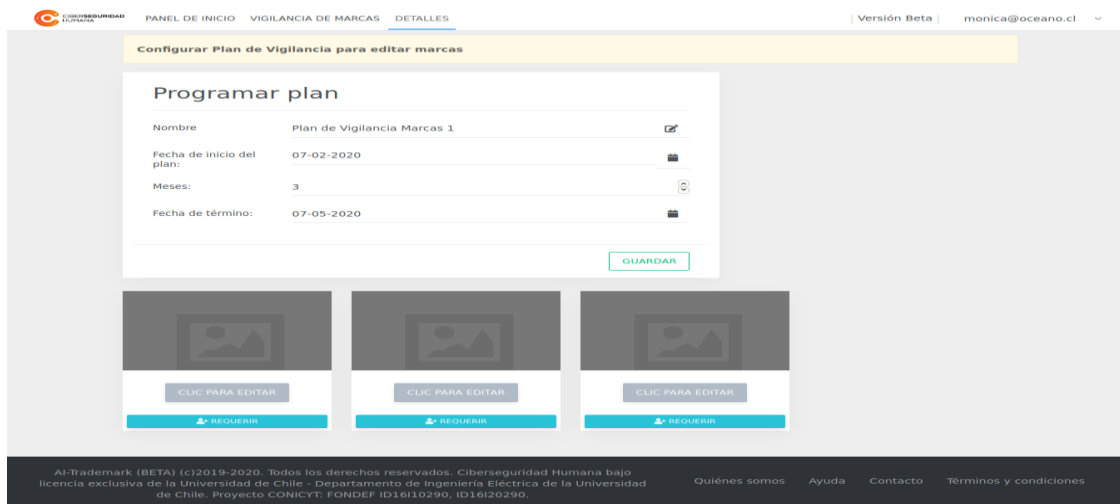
CIBERSEGURIDAD HUMANA
PANEL DE INICIO VIGILANCIA DE MARCAS DETALLES
| Versión Beta | monica@oceano.cl

Configurar Plan de Vigilancia para editar marcas

Programar plan

Nombre Plan de Vigilancia Marcas 1
Fecha de inicio del plan: 07-02-2020
Meses: 3
Fecha de término: 07-05-2020

GUARDAR

CLIC PARA EDITAR
REQUERIR

CLIC PARA EDITAR
REQUERIR

CLIC PARA EDITAR
REQUERIR

AI-Trademark (BETA) (c)2019-2020. Todos los derechos reservados. Ciberseguridad Humana bajo licencia exclusiva de la Universidad de Chile - Departamento de Ingeniería Eléctrica de la Universidad de Chile. Proyecto CONICYT: FONDEF ID16I10290, ID16I20290.

Quiénes somos Ayuda Contacto Términos y condiciones